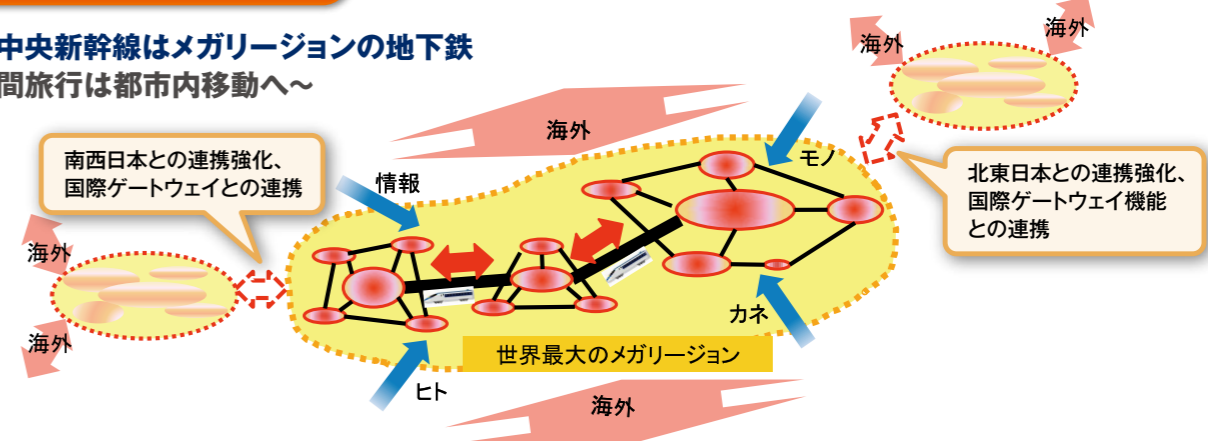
中央新幹線はメガリージョンの地下鉄
間旅行は都市内移動へ～

海外

海外

海外

南西日本との連携強化、国際ゲートウェイとの連携

情報

モノ

北東日本との連携強化、国際ゲートウェイ機能との連携

海外

海外

カネ

世界最大のメガリージョン

ヒト

海外